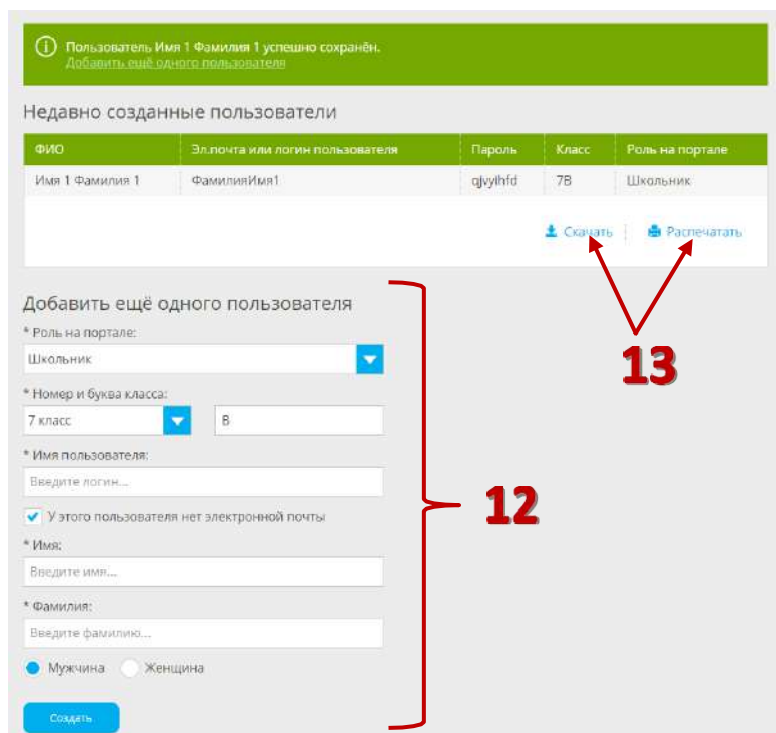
Пользователь Имя 1 Фамилия 1 успешно сохранён.
Добавить ещё одного пользователя

Недавно созданные пользователи

| ФИО | Эл.почта или логин пользователя | Пароль | Класс | Роль на портале |
|---|---|---|---|---|
| Имя 1 Фамилия 1 | ФамилияИмя1 | qjvylhfd | 7В | Школьник |

Скачать | Распечатать

13

Добавить ещё одного пользователя

* Роль на портале:
Школьник

* Номер и буква класса:
7 класс
В

* Имя пользователя:
Введите логин...

У этого пользователя нет электронной почты

* Имя:
Введите имя...

* Фамилия:
Введите фамилию...

Мужчина
Женщина

Создать

12